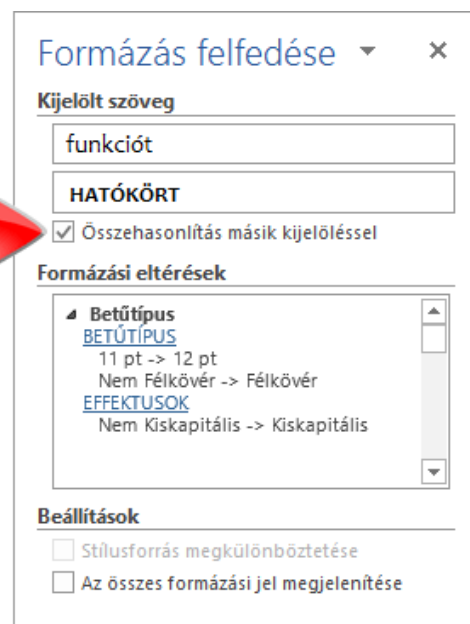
Formázás felfedése ▾ ×

Kijelölt szöveg

funkciót

HATÓKÖRT

☑ Összehasonlítás másik kijelöléssel

Formázási eltérések

◢ Betűtípus
BETŰTÍPUS
11 pt -> 12 pt
Nem Félkövér -> Félkövér
EFFEKTUSOK
Nem Kiskapitális -> Kiskapitális

Beállítások

☐ Stílusforrás megkülönböztetése

☐ Az összes formázási jel megjelenítése